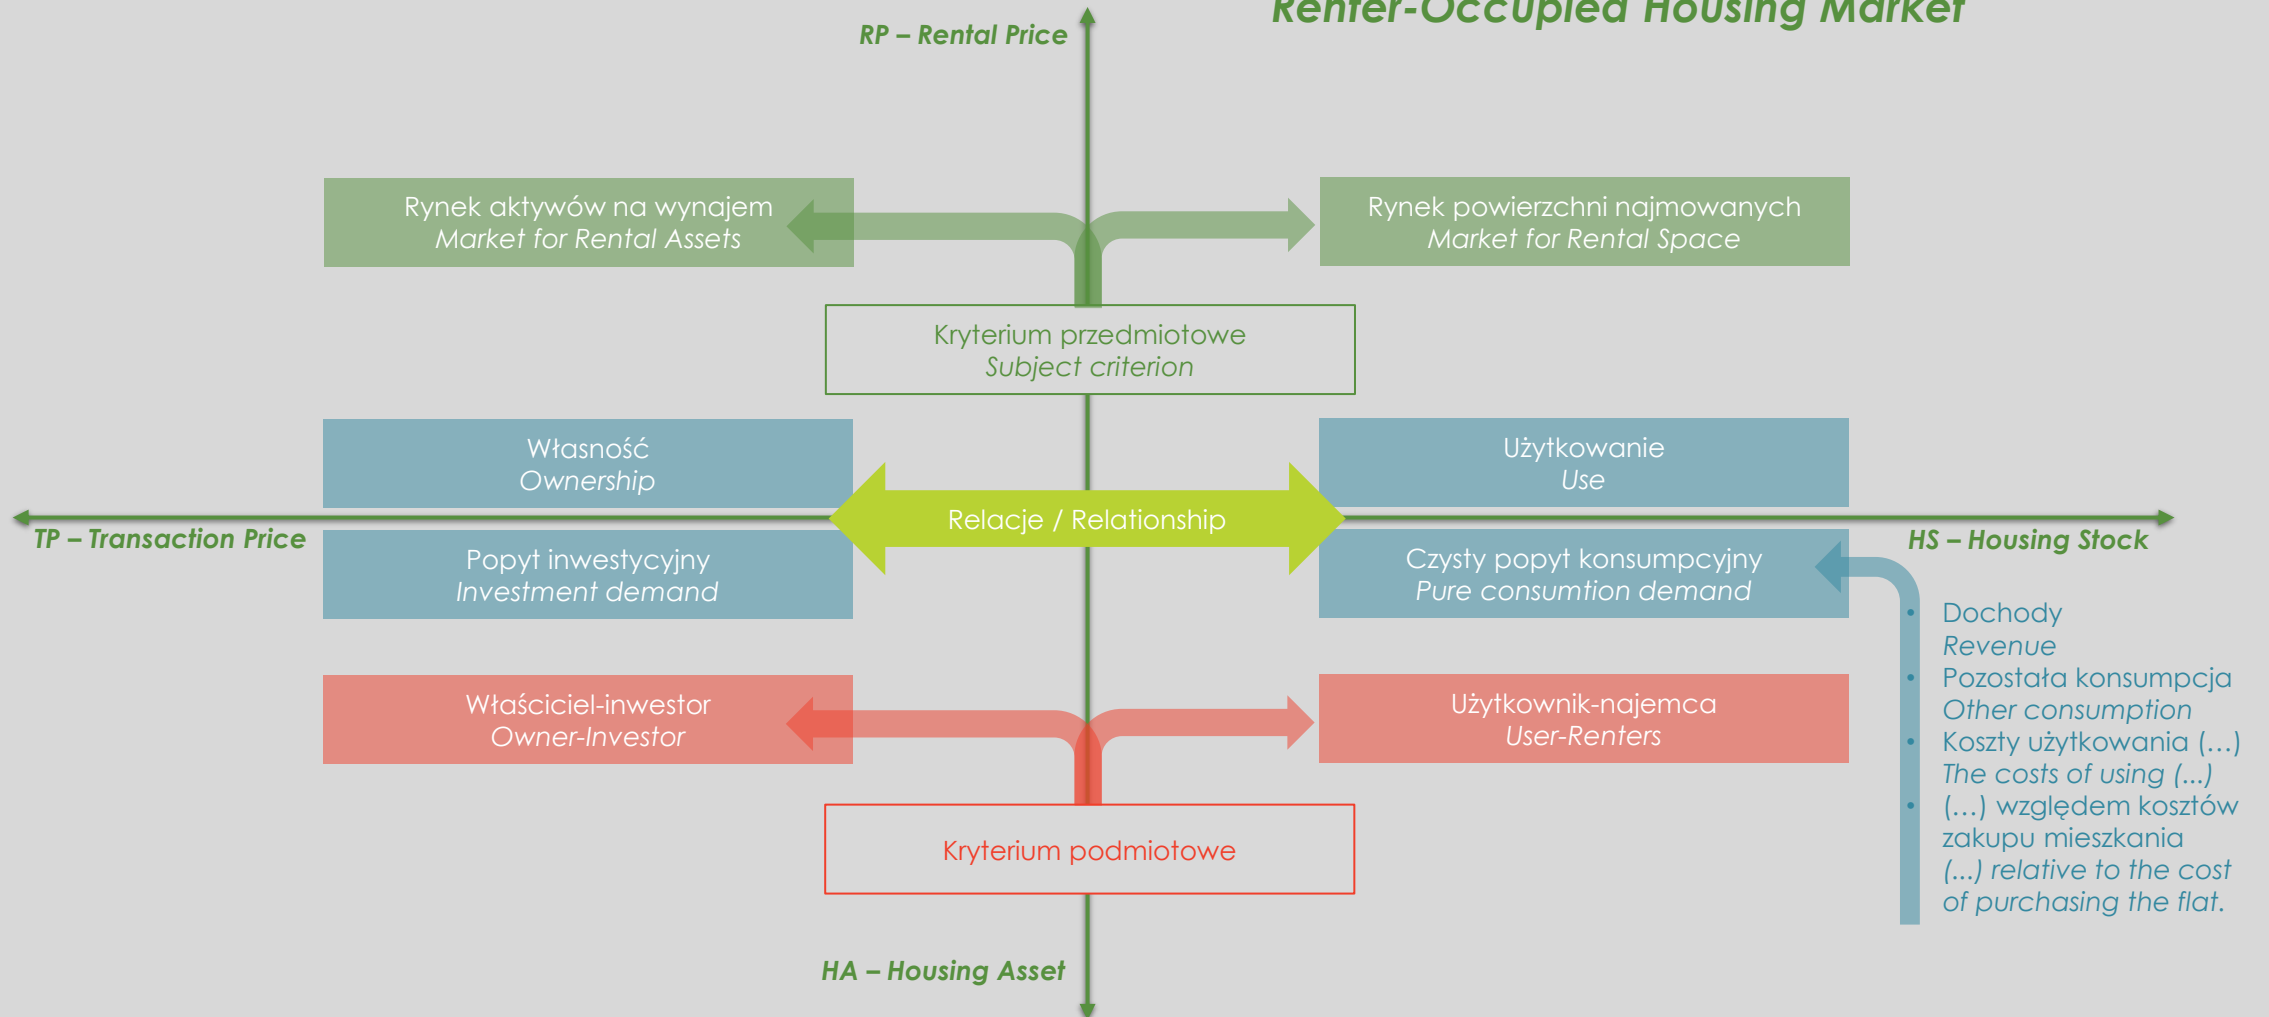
Renter-Occupied Housing Market

RP – Rental Price

Rynek aktywów na wynajem
Market for Rental Assets

Rynek powierzchni najmowanych
Market for Rental Space

Kryterium przedmiotowe
Subject criterion

Własność
Ownership

Użytkowanie
Use

TP – Transaction Price

Relacje / Relationship

HS – Housing Stock

Popyt inwestycyjny
Investment demand

Czysty popyt konsumpcyjny
Pure consumtion demand

- Dochody
Revenue
- Pozostała konsumpcja
Other consumption
- Koszty użytkowania (…)
The costs of using (...)
- (…) względem kosztów zakupu mieszkania
(...) relative to the cost of purchasing the flat.

Właściciel-inwestor
Owner-Investor

Użytkownik-najemca
User-Renters

Kryterium podmiotowe

HA – Housing Asset